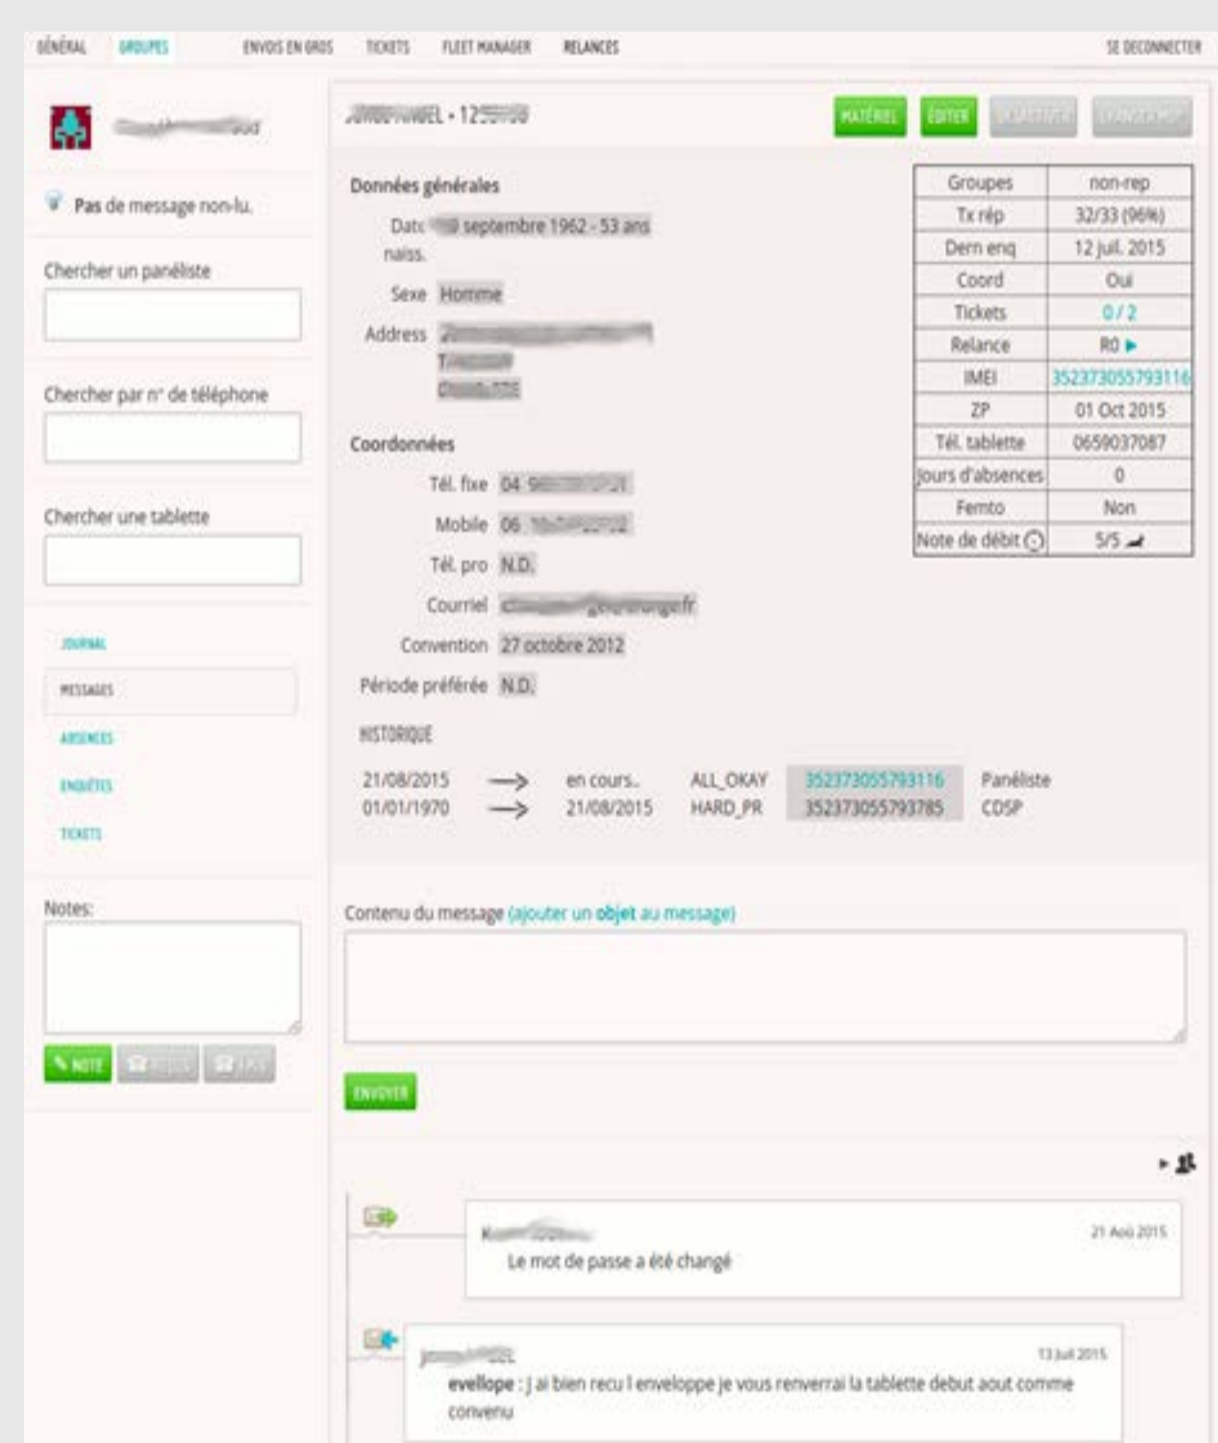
GÉNÉRAL GROUPES ENVOIS EN GROS TICKETS FLEET MANAGER RELANCES SE DECONNECTER

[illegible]

Pas de message non-lu.

Chercher un panéliste

Chercher par n° de téléphone

Chercher une tablette

JOURNAL

MESSAGES

ABSENCES

ENQUÊTES

TICKETS

Notes:

NOTE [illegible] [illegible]

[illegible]EL - 12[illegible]

MATÉRIEL ÉDITER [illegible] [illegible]

Données générales

Date naiss. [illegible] septembre 1962 - 53 ans

Sexe Homme

Address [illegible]
T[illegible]
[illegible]

Coordonnées

Tél. fixe 04 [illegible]

Mobile 06 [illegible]

Tél. pro N.D.

Courriel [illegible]fr

Convention 27 octobre 2012

Période préférée N.D.

| Groupes | non-rep |
|---|---|
| Tx rép | 32/33 (96%) |
| Dern enq | 12 juil. 2015 |
| Coord | Oui |
| Tickets | 0 / 2 |
| Relance | R0 |
| IMEI | 352373055793116 |
| ZP | 01 Oct 2015 |
| Tél. tablette | 0659037087 |
| Jours d'absences | 0 |
| Femto | Non |
| Note de débit | 5/5 |

HISTORIQUE

21/08/2015 → en cours.. ALL_OKAY 352373055793116 Panéliste
01/01/1970 → 21/08/2015 HARD_PR 352373055793785 CDSP

Contenu du message (ajouter un objet au message)

ENVOYER

K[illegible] 21 Aoû 2015
Le mot de passe a été changé

j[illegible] 13 Juil 2015
evellope : J ai bien recu l enveloppe je vous renverrai la tablette debut aout comme convenu